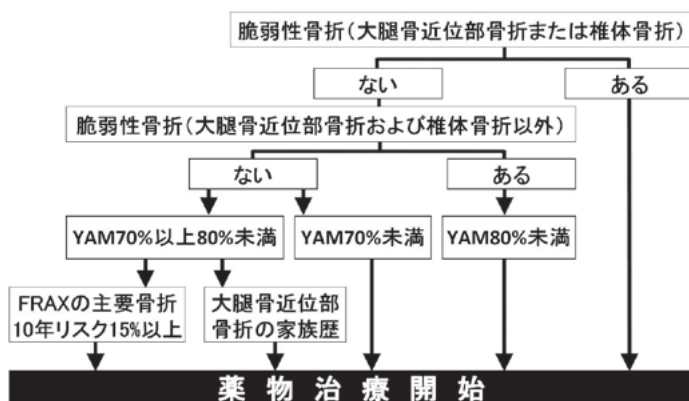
脆弱性骨折(大腿骨近位部骨折または椎体骨折)

ない

ある

脆弱性骨折(大腿骨近位部骨折および椎体骨折以外)

ない

ある

YAM70%以上80%未満

YAM70%未満

YAM80%未満

FRAXの主要骨折10年リスク15%以上

大腿骨近位部骨折の家族歴

薬物治療開始